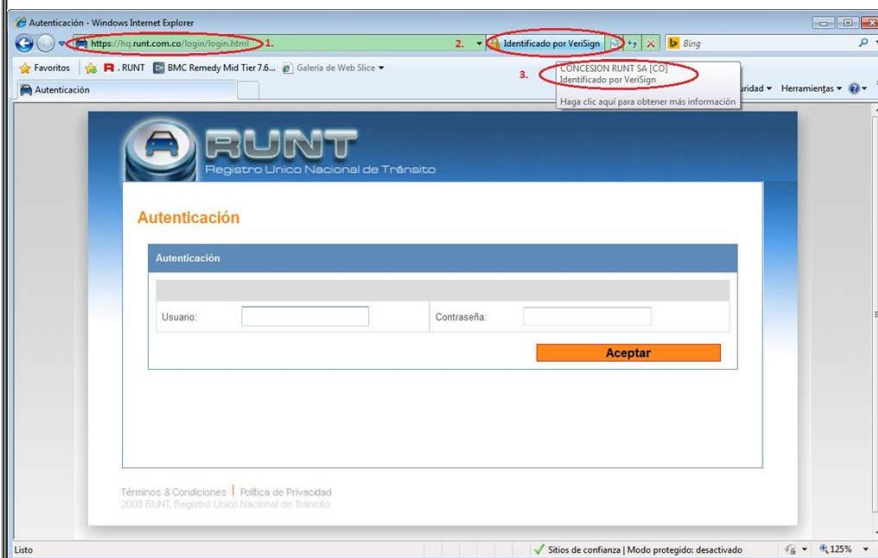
Autenticación - Windows Internet Explorer

https://hq.runt.com.co/login/login.html 1.

2. Identificado por VeriSign

Bing

Favoritos RUNT BMC Remedy Mid Tier 7.6... Galería de Web Slice

3. CONCESION RUNT SA [CO]
Identificado por VeriSign

Haga clic aquí para obtener más información

Autenticación

uridad Herramientas

RUNT
Registro Único Nacional de Tránsito

Autenticación

Autenticación

Usuario:

Contraseña:

Aceptar

Términos & Condiciones | Política de Privacidad
2008 RUNT, Registro Único Nacional de Tránsito

Listo

Sitios de confianza | Modo protegido: desactivado

125%